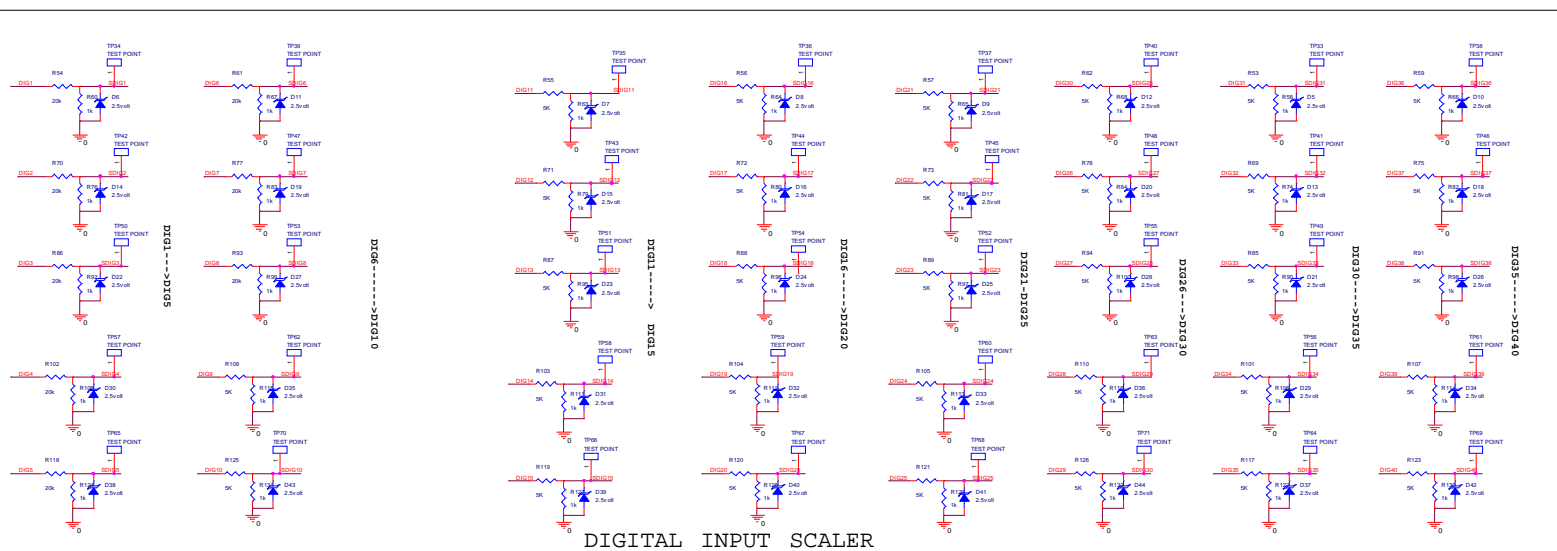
TP34
TEST POINT
DIG1
R54
SDIG1
20k
R60
1k
D6
2.5volt
0

TP42
TEST POINT
DIG2
R70
SDIG2
20k
R76
1k
D14
2.5volt

TP50
TEST POINT
DIG3
R86
SDIG3
20k
R92
1k
D22
2.5volt
0

TP57
TEST POINT
DIG4
R102
SDIG4
20k
R108
1k
D30
2.5volt
0

TP65
TEST POINT
DIG5
R118
SDIG5
20k
R124
1k
D38
2.5volt
0

DIG1--->DIG5

TP39
TEST POINT
DIG6
R61
SDIG6
20k
R67
1k
D11
2.5volt
0

TP47
TEST POINT
DIG7
R77
SDIG7
20k
R83
1k
D19
2.5volt
0

TP53
TEST POINT
DIG8
R93
SDIG8
20k
R99
1k
D27
2.5volt
0

TP62
TEST POINT
DIG9
R109
SDIG9
5K
R115
1k
D35
2.5volt
0

TP70
TEST POINT
DIG10
R125
SDIG10
5K
R131
1k
D43
2.5volt
0

DIG6------>DIG10

TP35
TEST POINT
DIG11
R55
SDIG11
5K
R63
1k
D7
2.5volt
0

TP43
TEST POINT
DIG12
R71
SDIG12
5K
R79
1k
D15
2.5volt

TP51
TEST POINT
DIG13
R87
SDIG13
5K
R95
1k
D23
2.5volt
0

TP58
TEST POINT
DIG14
R103
SDIG14
5K
R111
1k
D31
2.5volt

TP66
TEST POINT
DIG15
R119
SDIG15
5K
R127
1k
D39
2.5volt
0

DIG11----> DIG15

TP36
TEST POINT
DIG16
R56
SDIG16
5K
R64
1k
D8
2.5volt

TP44
TEST POINT
DIG17
R72
SDIG17
5K
R80
1k
D16
2.5volt

TP54
TEST POINT
DIG18
R88
SDIG18
5K
R96
1k
D24
2.5volt

TP59
TEST POINT
DIG19
R104
SDIG19
5K
R112
1k
D32
2.5volt

TP67
TEST POINT
DIG20
R120
SDIG20
5K
R128
1k
D40
2.5volt

DIG16----->DIG20

TP37
TEST POINT
DIG21
R57
SDIG21
5K
R65
1k
D9
2.5volt

TP45
TEST POINT
DIG22
R73
SDIG22
5K
R81
1k
D17
2.5volt

TP52
TEST POINT
DIG23
R89
SDIG23
5K
R97
1k
D25
2.5volt

TP60
TEST POINT
DIG24
R105
SDIG24
5K
R113
1k
D33
2.5volt

TP68
TEST POINT
DIG25
R121
SDIG25
5K
R129
1k
D41
2.5volt

DIG21-DIG25

TP40
TEST POINT
DIG30
R62
SDIG26
5K
R68
1k
D12
2.5volt
0

TP48
TEST POINT
DIG26
R78
SDIG27
5K
R84
1k
D20
2.5volt

TP55
TEST POINT
DIG27
R94
SDIG28
5K
R100
1k
D28
2.5volt

TP63
TEST POINT
DIG28
R110
SDIG29
5K
R116
1k
D36
2.5volt
0

TP71
TEST POINT
DIG29
R126
SDIG30
5K
R132
1k
D44
2.5volt

DIG26--->DIG30

TP33
TEST POINT
DIG31
R53
SDIG31
5K
R58
1k
D5
2.5volt

TP41
TEST POINT
DIG32
R69
SDIG32
5K
R74
1k
D13
2.5volt

TP49
TEST POINT
DIG33
R85
SDIG33
5K
R90
1k
D21
2.5volt

TP56
TEST POINT
DIG34
R101
SDIG34
5K
R106
1k
D29
2.5volt

TP64
TEST POINT
DIG35
R117
SDIG35
5K
R122
1k
D37
2.5volt
0

DIG30---->DIG35

TP38
TEST POINT
DIG36
R59
SDIG36
5K
R66
1k
D10
2.5volt

TP46
TEST POINT
DIG37
R75
SDIG37
5K
R82
1k
D18
2.5volt

DIG38
R91
SDIG38
5K
R98
1k
D26
2.5volt

TP61
TEST POINT
DIG39
R107
SDIG39
5K
R114
1k
D34
2.5volt

TP69
TEST POINT
DIG40
R123
SDIG40
5K
R130
1k
D42
2.5volt
0

DIG35----->DIG40

DIGITAL INPUT SCALER